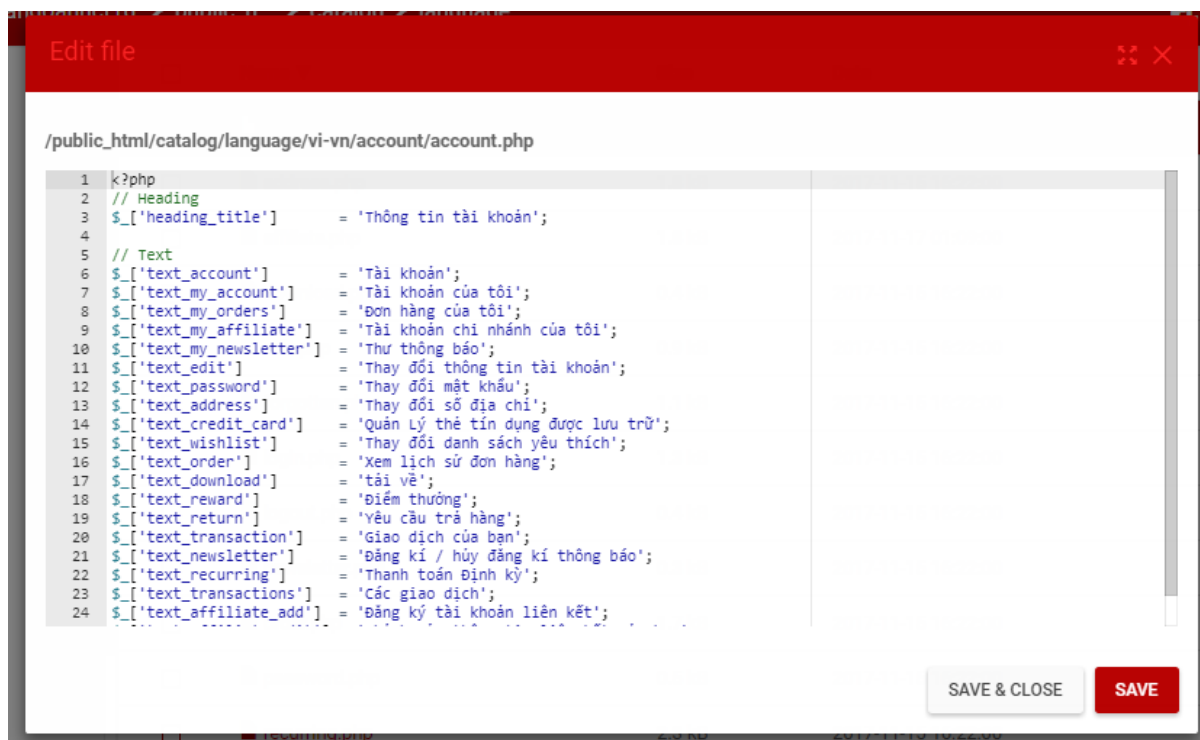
Edit file

/public_html/catalog/language/vi-vn/account/account.php

1 <?php
2 // Heading
3 $_['heading_title'] = 'Thông tin tài khoản';
4
5 // Text
6 $_['text_account'] = 'Tài khoản';
7 $_['text_my_account'] = 'Tài khoản của tôi';
8 $_['text_my_orders'] = 'Đơn hàng của tôi';
9 $_['text_my_affiliate'] = 'Tài khoản chi nhánh của tôi';
10 $_['text_my_newsletter'] = 'Thư thông báo';
11 $_['text_edit'] = 'Thay đổi thông tin tài khoản';
12 $_['text_password'] = 'Thay đổi mật khẩu';
13 $_['text_address'] = 'Thay đổi sổ địa chỉ';
14 $_['text_credit_card'] = 'Quản Lý thẻ tín dụng được lưu trữ';
15 $_['text_wishlist'] = 'Thay đổi danh sách yêu thích';
16 $_['text_order'] = 'Xem lịch sử đơn hàng';
17 $_['text_download'] = 'tải về';
18 $_['text_reward'] = 'Điểm thưởng';
19 $_['text_return'] = 'Yêu cầu trả hàng';
20 $_['text_transaction'] = 'Giao dịch của bạn';
21 $_['text_newsletter'] = 'Đăng kí / hủy đăng kí thông báo';
22 $_['text_recurring'] = 'Thanh toán Định kỳ';
23 $_['text_transactions'] = 'Các giao dịch';
24 $_['text_affiliate_add'] = 'Đăng ký tài khoản liên kết';
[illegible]

SAVE & CLOSE
SAVE